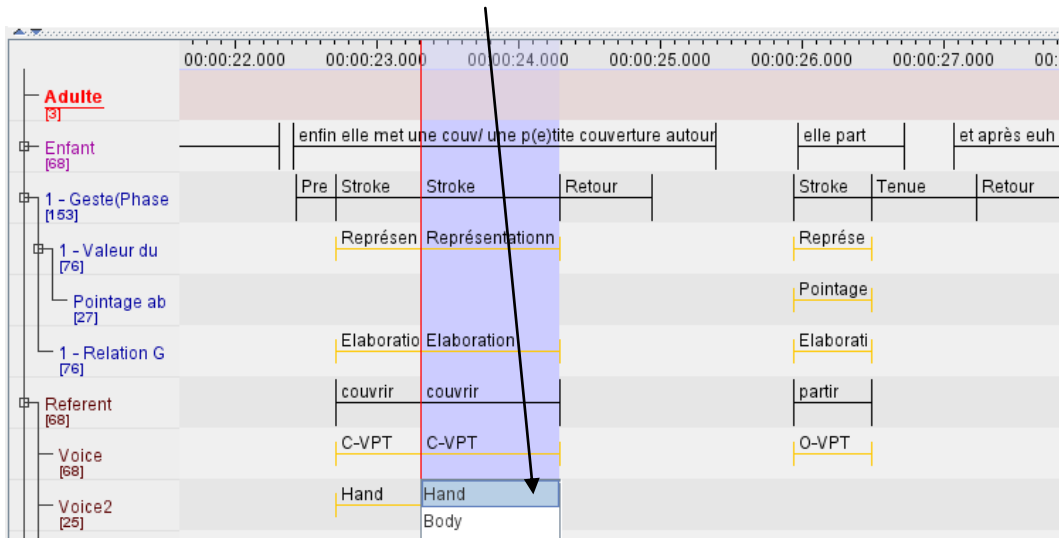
00:00:22.000 00:00:23.000 00:00:24.000 00:00:25.000 00:00:26.000 00:00:27.000 00:

Adulte
[3]

Enfant
[68]
enfin elle met une couv/ une p(e)tite couverture autour
elle part
et après euh

1 - Geste(Phase
[153]
Pre Stroke Stroke Retour Stroke Tenue Retour

1 - Valeur du
[76]
Représen Représentationn Représe

Pointage ab
[27]
Pointage

1 - Relation G
[76]
Elaboratio Elaboration Elaborati

Referent
[68]
couvrir couvrir partir

Voice
[68]
C-VPT C-VPT O-VPT

Voice2
[25]
Hand Hand
Body